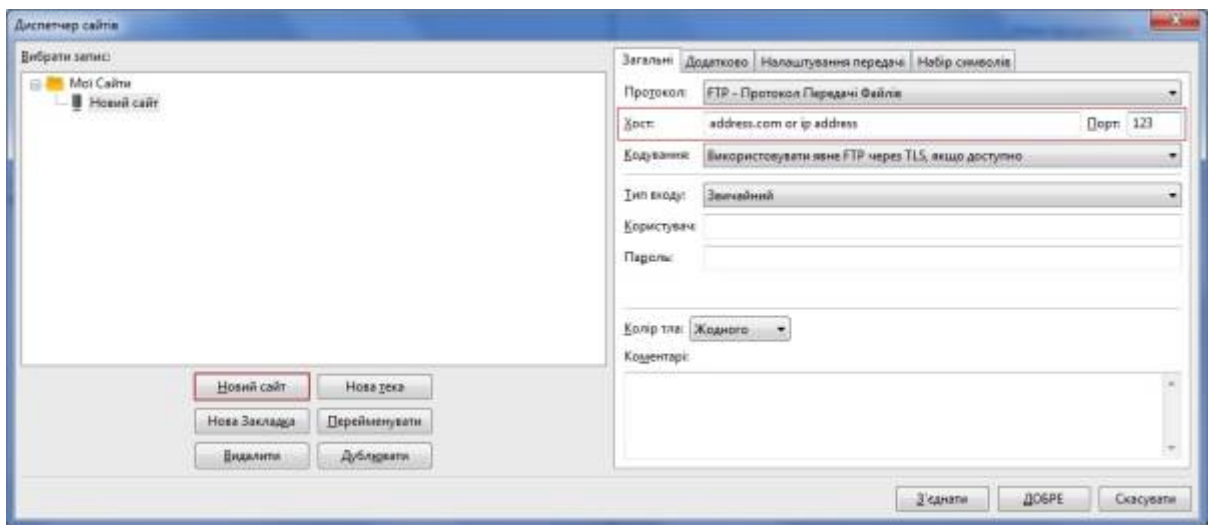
Диспетчер сайтів

Вибрати запис:

Мої Сайти
Новий сайт

Новий сайт
Нова тека
Нова Закладка
Перейменувати
Видалити
Дублювати

Загальні
Додатково
Налаштування передачі
Набір символів

Протокол: FTP - Протокол Передачі Файлів
Хост: address.com or ip address
Порт: 123
Кодування: Використовувати явне FTP через TLS, якщо доступно
Тип входу: Звичайний
Користувач:
Пароль:
Колір тла: Жодного
Коментарі:

З'єднати
ДОБРЕ
Скасувати